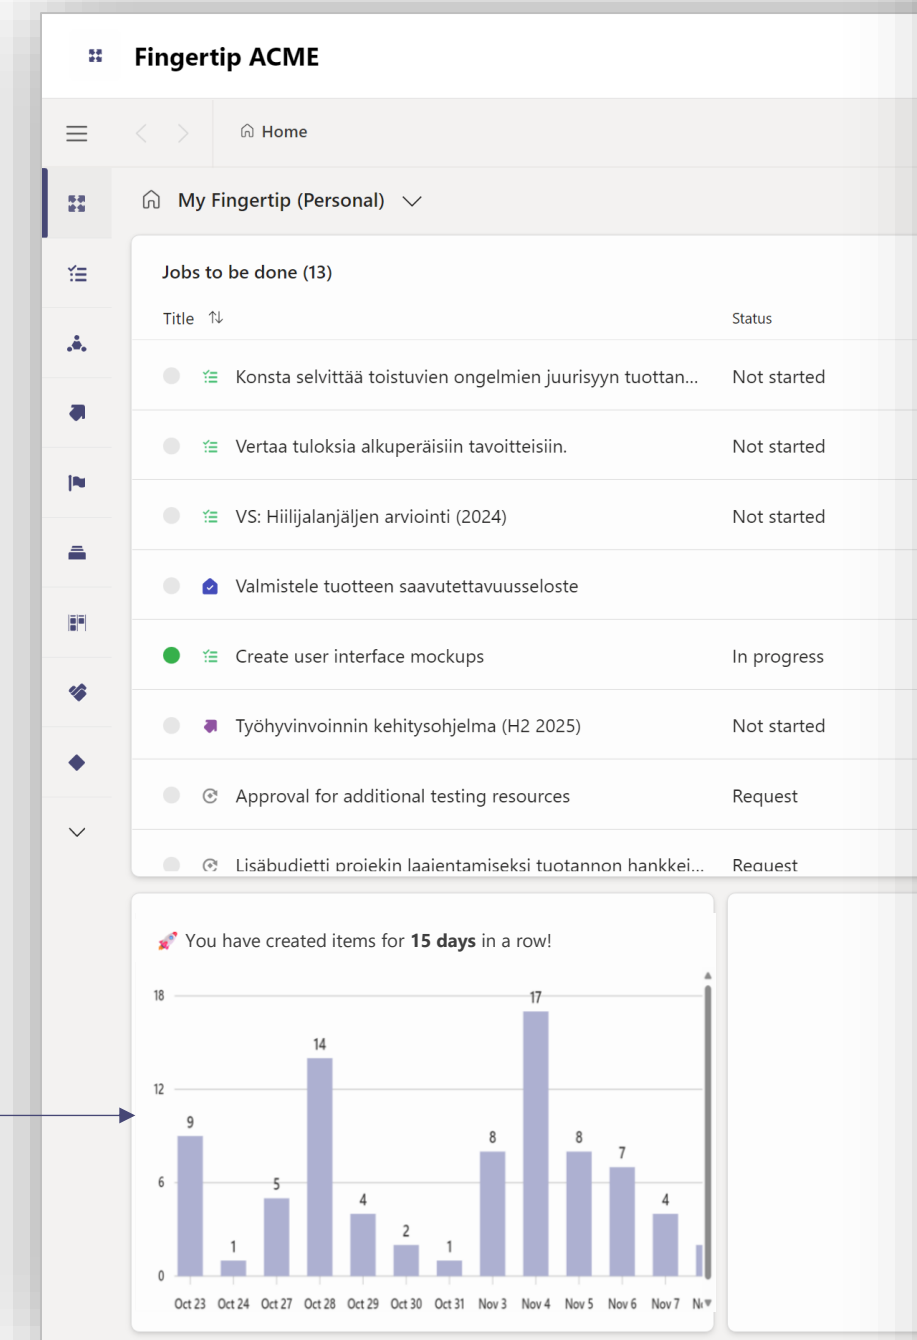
Fingertip ACME

Home

My Fingertip (Personal)

Jobs to be done (13)

| Title | Status |
|---|---|
| Konsta selvittää toistuvien ongelmien juurisyyn tuottan... | Not started |
| Vertaa tuloksia alkuperäisiin tavoitteisiin. | Not started |
| VS: Hiilijalanjäljen arviointi (2024) | Not started |
| Valmistele tuotteen saavutettavuusseloste | |
| Create user interface mockups | In progress |
| Työhyvinvoinnin kehitysohjelma (H2 2025) | Not started |
| Approval for additional testing resources | Request |
| Lisäbudjetti projekin laajentamiseksi tuotannon hankkei... | Request |

You have created items for **15 days** in a row!

18
12
6
0

9 1 5 14 4 2 1 8 17 8 7 4

Oct 23 Oct 24 Oct 27 Oct 28 Oct 29 Oct 30 Oct 31 Nov 3 Nov 4 Nov 5 Nov 6 Nov 7 N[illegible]